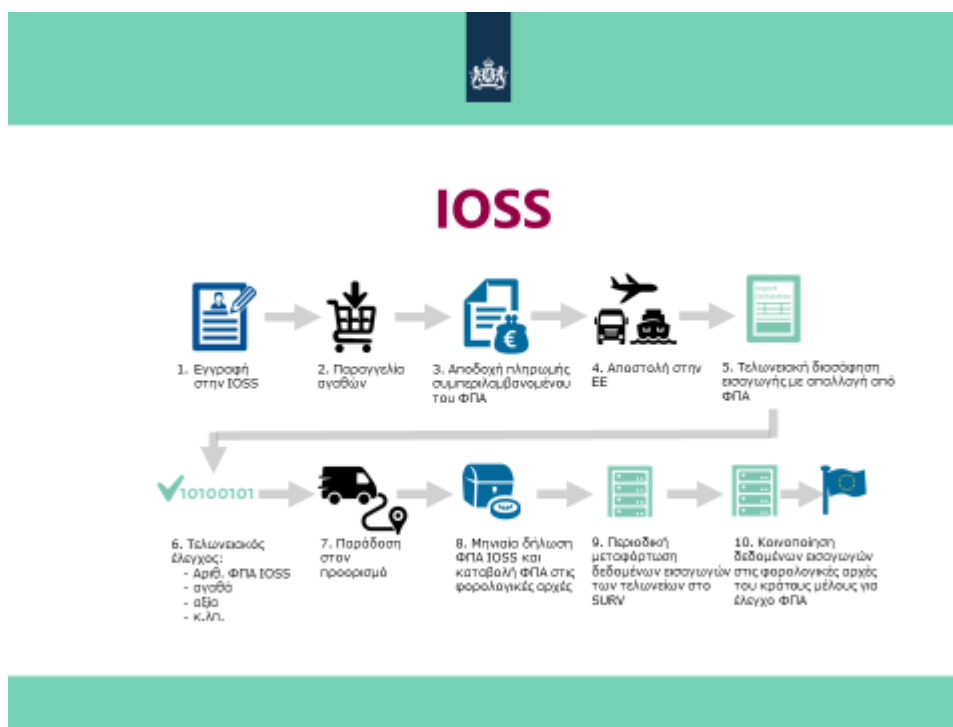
IOSS

1. Εγγραφή στην IOSS

2. Παραγγελία αγαθών

3. Αποδοχή πληρωμής συμπεριλαμβανομένου του ΦΠΑ

4. Αποστολή στην ΕΕ

Import Declaration

5. Τελωνειακή διασάφηση εισαγωγής με απαλλαγή από ΦΠΑ

10100101

6. Τελωνειακός έλεγχος:
- Αριθ. ΦΠΑ IOSS
- αγαθά
- αξία
- κ.λπ.

7. Παράδοση στον προορισμό

8. Μηνιαία δήλωση ΦΠΑ IOSS και καταβολή ΦΠΑ στις φορολογικές αρχές

9. Περιοδική μεταφόρτωση δεδομένων εισαγωγών των τελωνείων στο SURV

10. Κοινοποίηση δεδομένων εισαγωγών στις φορολογικές αρχές του κράτους μέλους για έλεγχο ΦΠΑ